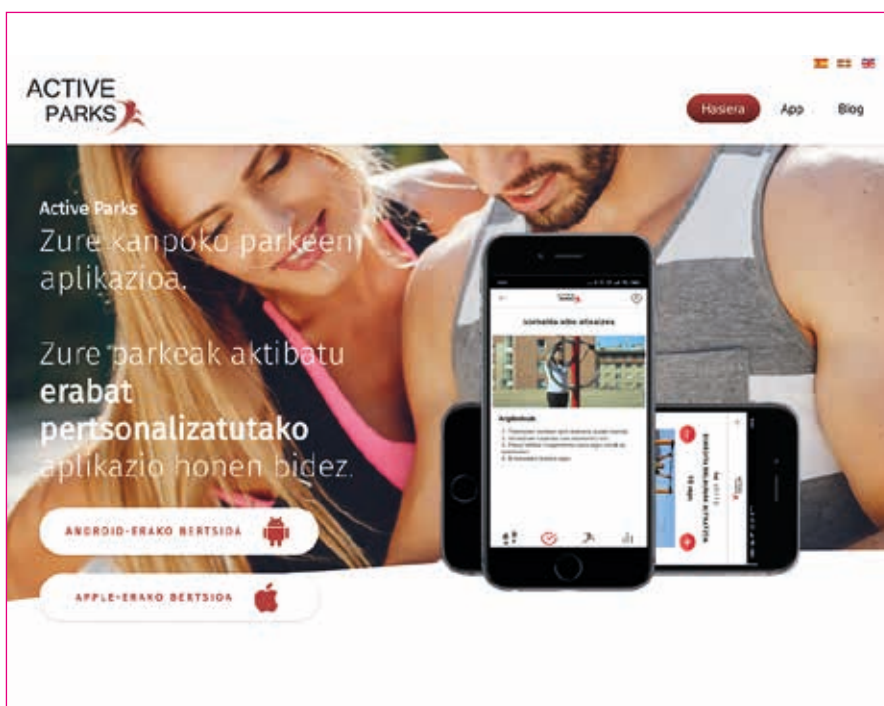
ACTIVE PARKS

Hasiera App Blog

Active Parks
Zure kanpoko parkeen aplikazioa.

Zure parkeak aktibatu **erabat pertsonalizatutako** aplikazio honen bidez.

ANDROID-ERAKO BERTSIOA

APPLE-ERAKO BERTSIOA

Izterbeltza edo altxatzea

Argibideak

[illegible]

10 reps